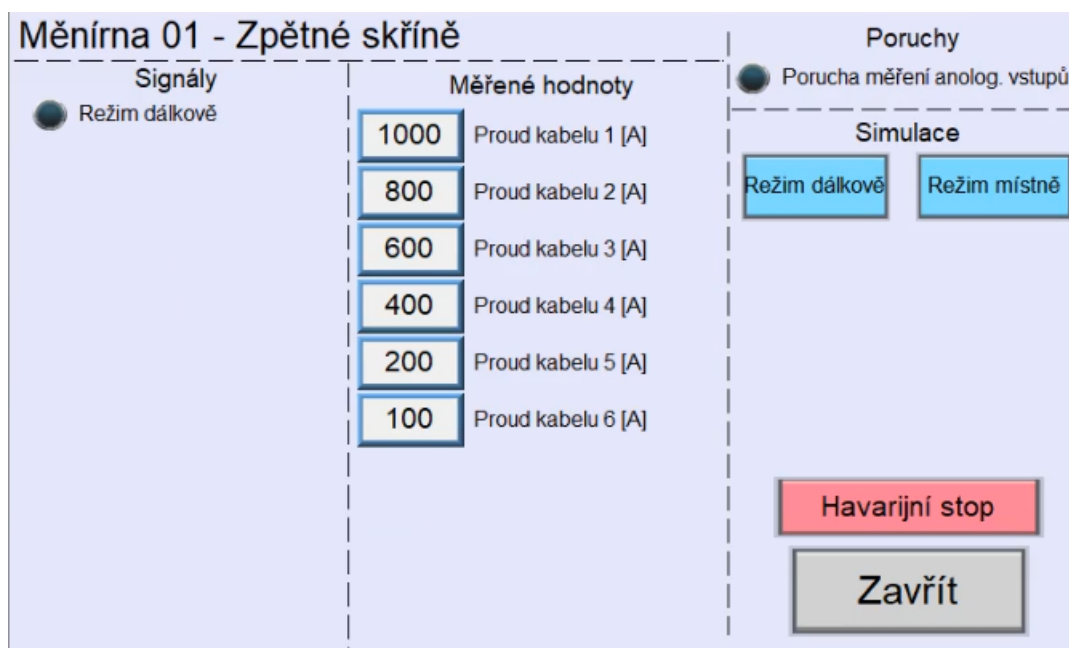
Měnírna 01 - Zpětné skříně

Signály

Režim dálkově

Měřené hodnoty

1000 Proud kabelu 1 [A]

800 Proud kabelu 2 [A]

600 Proud kabelu 3 [A]

400 Proud kabelu 4 [A]

200 Proud kabelu 5 [A]

100 Proud kabelu 6 [A]

Poruchy

Porucha měření anolog. vstupů

Simulace

Režim dálkově

Režim místně

Havarijní stop

Zavřít